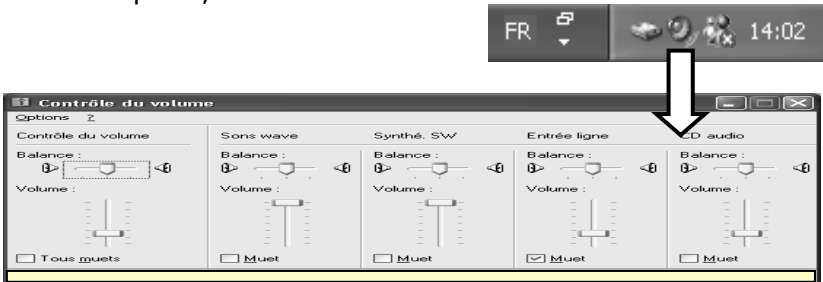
FR 14:02

Contrôle du volume

Options ?

| Contrôle du volume | Sons wave | Synthé. SW | Entrée ligne | CD audio |
|---|---|---|---|---|
| Balance : | Balance : | Balance : | Balance : | Balance : |
| Volume : | Volume : | Volume : | Volume : | Volume : |
| Tous muets | Muet | Muet | Muet | Muet |